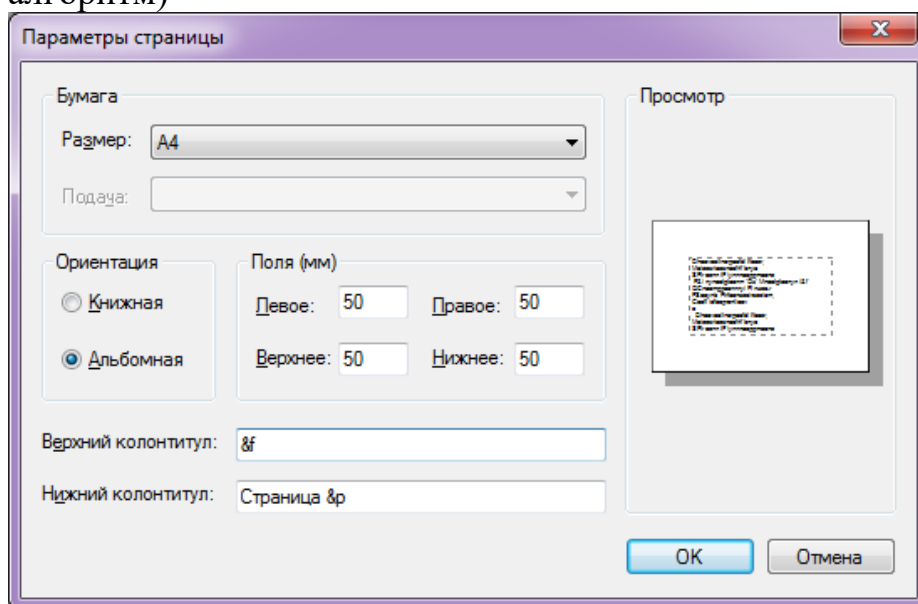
алгоритм)

Параметры страницы

Бумага

Размер: A4

Подача:

Ориентация

Книжная

Альбомная

Поля (мм)

Левое: 50

Правое: 50

Верхнее: 50

Нижнее: 50

Просмотр

Верхний колонтитул: &f

Нижний колонтитул: Страница &p

OK

Отмена